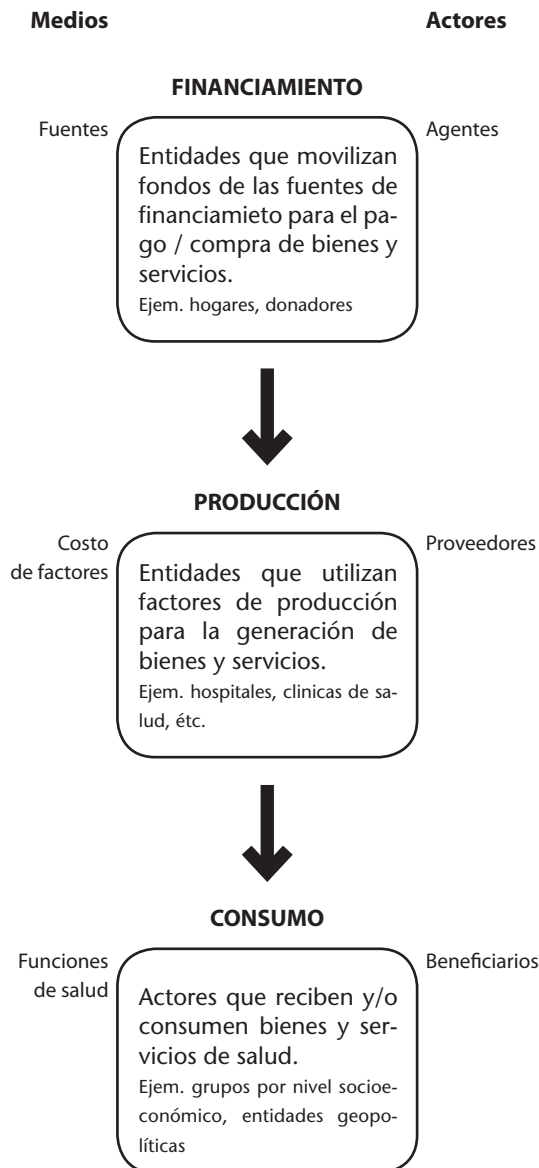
**Medios** **Actores**

**FINANCIAMIENTO**

Fuentes

Agentes

Entidades que movilizan fondos de las fuentes de financiamieto para el pago / compra de bienes y servicios.

Ejem. hogares, donadores

**PRODUCCIÓN**

Costo de factores

Proveedores

Entidades que utilizan factores de producción para la generación de bienes y servicios.

Ejem. hospitales, clinicas de salud, étc.

**CONSUMO**

Funciones de salud

Beneficiarios

Actores que reciben y/o consumen bienes y servicios de salud.

Ejem. grupos por nivel socioeconómico, entidades geopolíticas